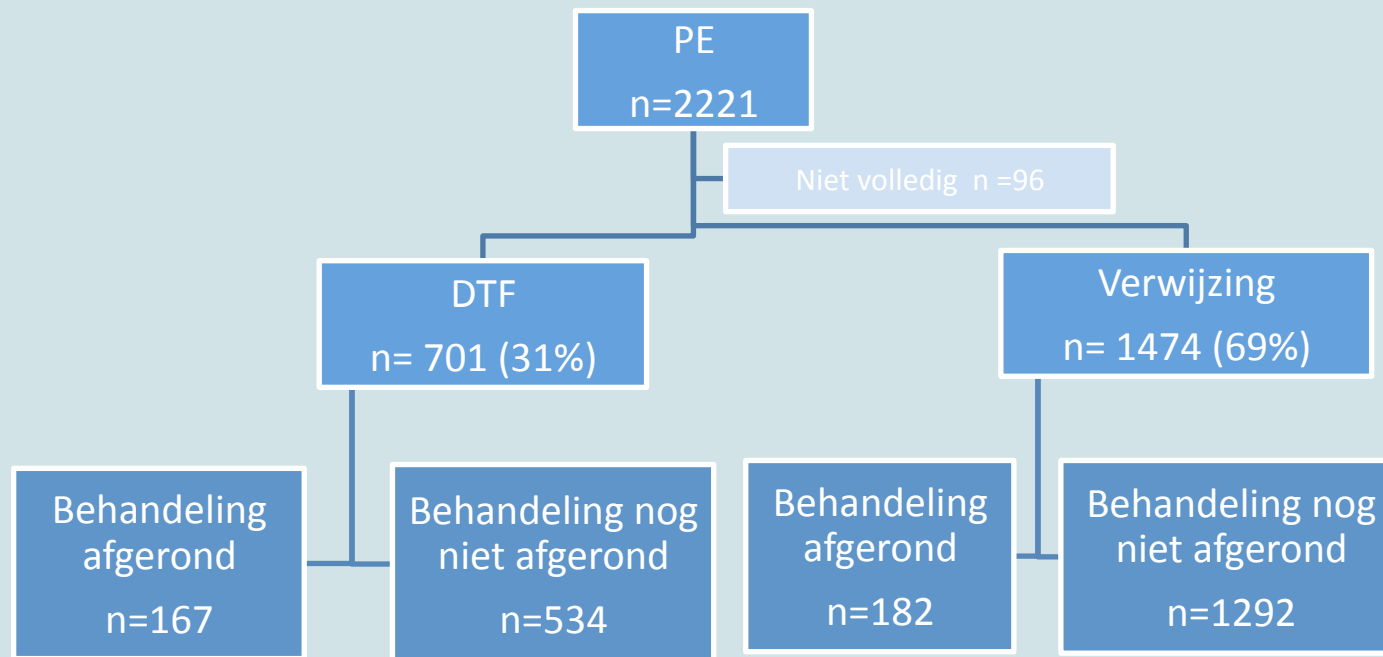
PE
n=2221

Niet volledig n =96

DTF
n= 701 (31%)

Verwijzing
n= 1474 (69%)

Behandeling afgerond
n=167

Behandeling nog niet afgerond
n=534

Behandeling afgerond
n=182

Behandeling nog niet afgerond
n=1292